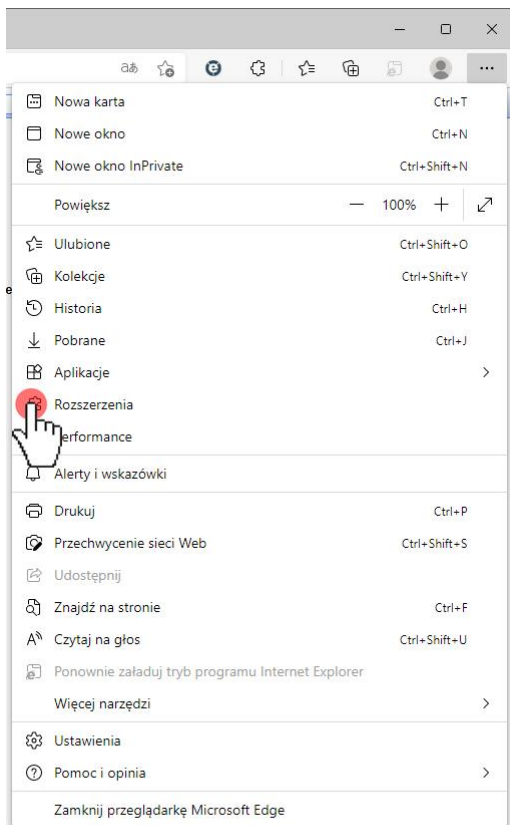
Nowa karta Ctrl+T
Nowe okno Ctrl+N
Nowe okno InPrivate Ctrl+Shift+N
Powiększ — 100% +
Ulubione Ctrl+Shift+O
Kolekcje Ctrl+Shift+Y
Historia Ctrl+H
Pobrane Ctrl+J
Aplikacje
Rozszerzenia
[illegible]erformance
Alerty i wskazówki
Drukuj Ctrl+P
Przechwycenie sieci Web Ctrl+Shift+S
Udostępnij
Znajdź na stronie Ctrl+F
Czytaj na głos Ctrl+Shift+U
Ponownie załaduj tryb programu Internet Explorer
Więcej narzędzi
Ustawienia
Pomoc i opinia
Zamknij przeglądarkę Microsoft Edge